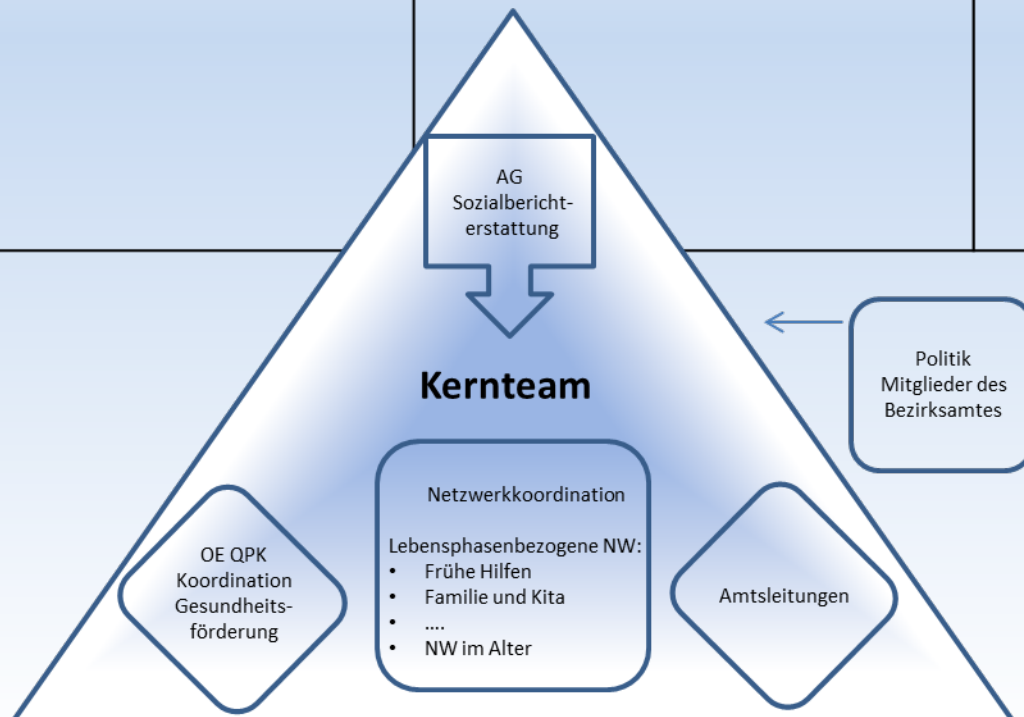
AG
Sozialberichterstattung

Kernteam

Politik
Mitglieder des Bezirksamtes

Netzwerkkoordination

Lebensphasenbezogene NW:
- Frühe Hilfen
- Familie und Kita
- ….
- NW im Alter

OE QPK
Koordination
Gesundheitsförderung

Amtsleitungen